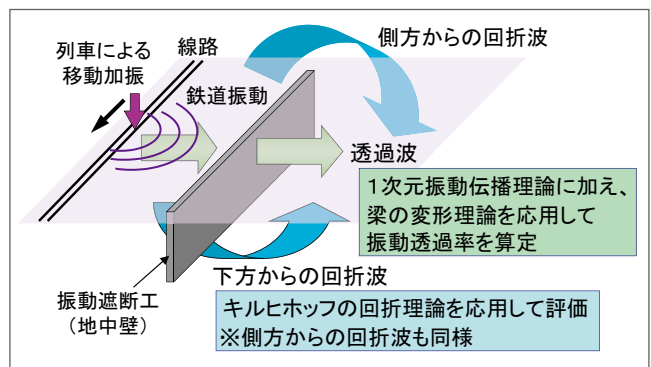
列車による移動加振

線路

側方からの回折波

鉄道振動

透過波

1次元振動伝播理論に加え、梁の変形理論を応用して振動透過率を算定

下方からの回折波

振動遮断工
（地中壁）

キルヒホッフの回折理論を応用して評価
※側方からの回折波も同様